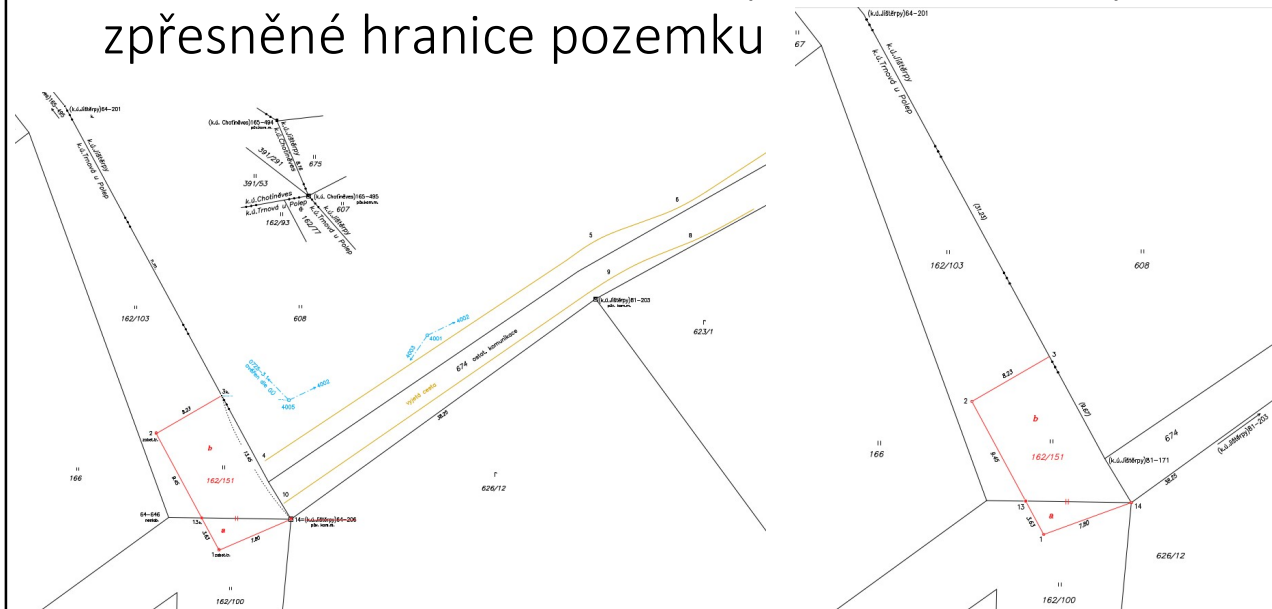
zpřesněné hranice pozemku

(k.ú.Jitětrpy)64-201
k.ú.Jitětrpy
k.ú.Trnová u Polep
(k.ú. Chotiněves)165-494
k.ú.Jitětrpy
k.ú.Chotiněves
675
391/291
391/53
(k.ú. Chotiněves)165-495
k.ú.Chotiněves
k.ú.Trnová u Polep
k.ú.Jitětrpy
k.ú.Trnová u Polep
607
162/93
162/77
5
6
8
9
(k.ú.Jitětrpy)61-203
623/1
162/103
608
4002
4001
4003
674 ostat. komunikace
4002
4005
3
2
8.23
b
162/151
4
10
166
626/12
64-646
13
a
7.80
14=(k.ú.Jitětrpy)64-206
1
162/100

(k.ú.Jitětrpy)64-201
67
k.ú.Jitětrpy
k.ú.Trnová u Polep
162/103
608
3
2
8.23
b
162/151
674
(k.ú.Jitětrpy)61-203
166
(k.ú.Jitětrpy)61-171
13
a
7.80
14
1
626/12
162/100